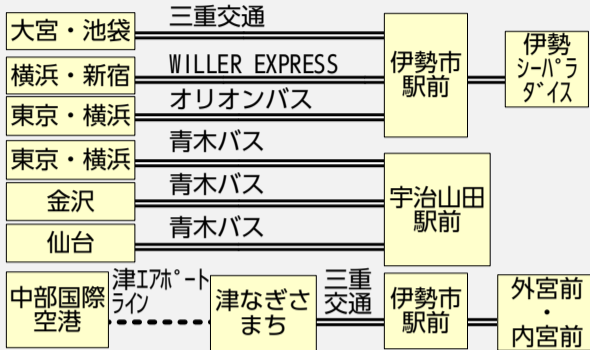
大宮・池袋

三重交通

横浜・新宿

WILLER EXPRESS

東京・横浜

オリオンバス

伊勢市駅前

伊勢シーパラダイス

東京・横浜

青木バス

金沢

青木バス

宇治山田駅前

仙台

青木バス

中部国際空港

津エアポートライン

津なぎさまち

三重交通

伊勢市駅前

外宮前・内宮前